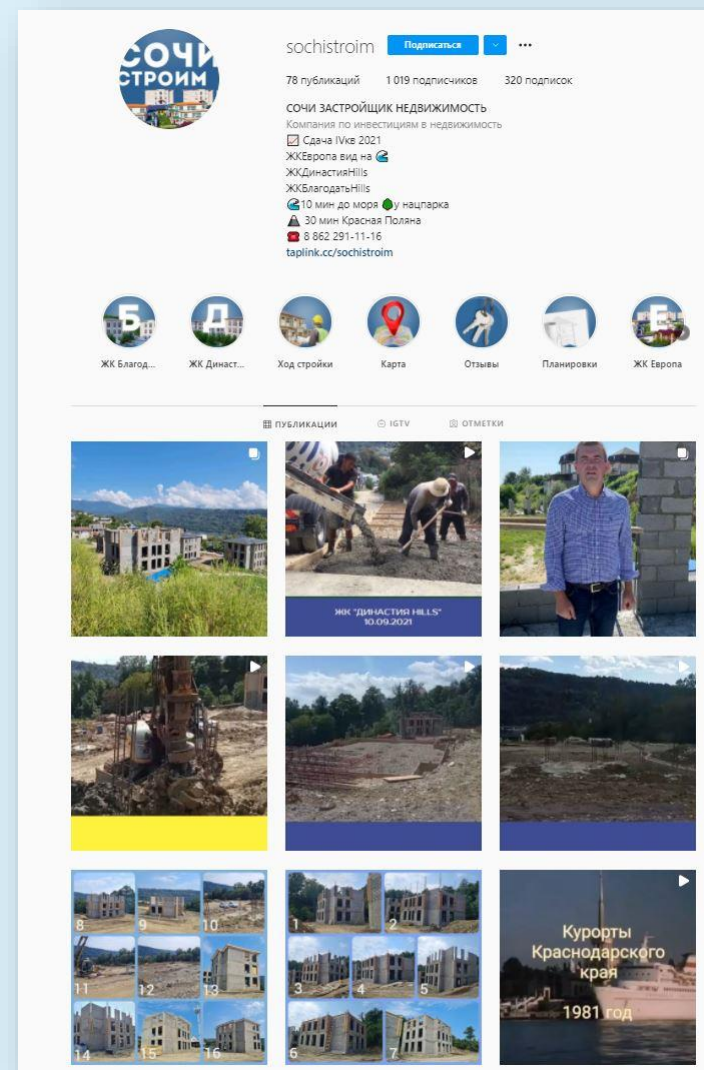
СОЧИ СТРОИМ

sochistroim Подписаться ···

78 публикаций 1 019 подписчиков 320 подписок

СОЧИ ЗАСТРОЙЩИК НЕДВИЖИМОСТЬ
Компания по инвестициям в недвижимость
☑ Сдача IVкв 2021
ЖКЕвропа вид на 🌊
ЖКДинастияHills
ЖКБлагодатьHills
🌊10 мин до моря 🌳у нацпарка
⛰ 30 мин Красная Поляна
☎ 8 862 291-11-16
taplink.cc/sochistroim

Б ЖК Благод...
Д ЖК Династ...
Ход стройки
Карта
Отзывы
Планировки
Е ЖК Европа

ПУБЛИКАЦИИ IGTV ОТМЕТКИ

ЖК "ДИНАСТИЯ HILLS" 10.09.2021

8 9 10 11 12 13 14 15 16

1 2 3 4 5 6 7

Курорты Краснодарского края 1981 год